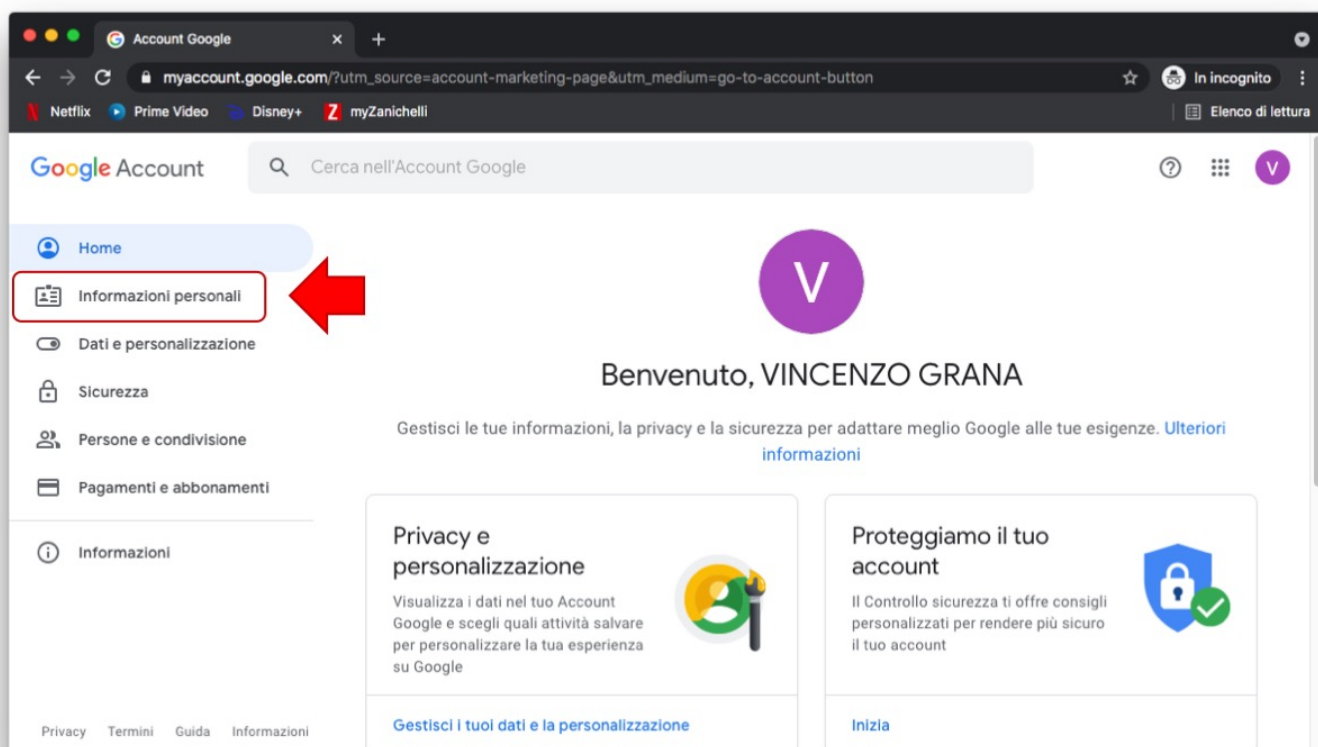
Account Google
myaccount.google.com/?utm_source=account-marketing-page&utm_medium=go-to-account-button
In incognito
Netflix Prime Video Disney+ myZanichelli
Elenco di lettura

Google Account
Cerca nell'Account Google
V

Home
Informazioni personali
Dati e personalizzazione
Sicurezza
Persone e condivisione
Pagamenti e abbonamenti
Informazioni

Privacy Termini Guida Informazioni

V
Benvenuto, VINCENZO GRANA
Gestisci le tue informazioni, la privacy e la sicurezza per adattare meglio Google alle tue esigenze. Ulteriori informazioni

Privacy e personalizzazione
Visualizza i dati nel tuo Account Google e scegli quali attività salvare per personalizzare la tua esperienza su Google
Gestisci i tuoi dati e la personalizzazione

Proteggiamo il tuo account
Il Controllo sicurezza ti offre consigli personalizzati per rendere più sicuro il tuo account
Inizia